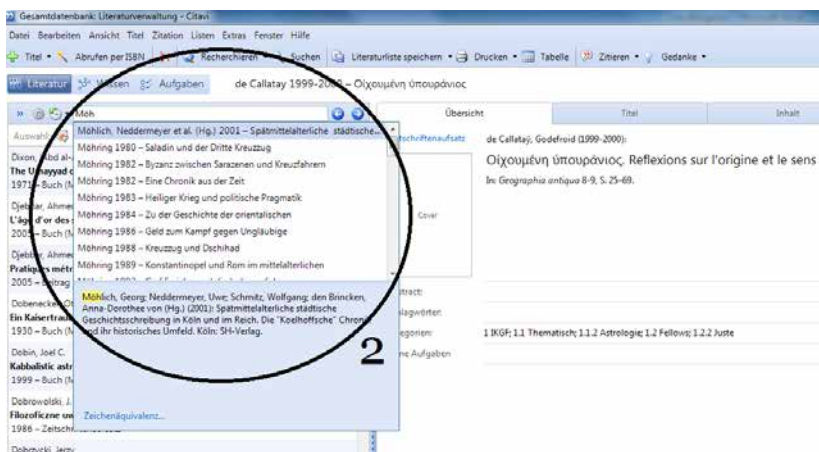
Gesamtdatenbank: Literaturverwaltung - Citavi

Datei Bearbeiten Ansicht Titel Zitation Listen Extras Fenster Hilfe

Titel • Abrufen per ISBN Recherchieren Suchen Literaturliste speichern • Drucken • Tabelle Zitieren • Gedanke •

Literatur Wissen Aufgaben de Callatay 1999-2000 – Οἰχουμένη ὑπουράνιος

Möh

Übersicht Titel Inhalt

Möhlich, Neddermeyer et al. (Hg.) 2001 – Spätmittelalterliche städtische...
Möhring 1980 – Saladin und der Dritte Kreuzzug
Möhring 1982 – Byzanz zwischen Sarazenen und Kreuzfahrern
Möhring 1982 – Eine Chronik aus der Zeit
Möhring 1983 – Heiliger Krieg und politische Pragmatik
Möhring 1984 – Zu der Geschichte der orientalischen
Möhring 1986 – Geld zum Kampf gegen Ungläubige
Möhring 1988 – Kreuzzug und Dschihad
Möhring 1989 – Konstantinopel und Rom im mittelalterlichen

Möhlich, Georg; Neddermeyer, Uwe; Schmitz, Wolfgang; den Brincken, Anna-Dorothee von (Hg.) (2001): Spätmittelalterliche städtische Geschichtsschreibung in Köln und im Reich. Die "Koelhoffsche" Chronik und ihr historisches Umfeld. Köln: SH-Verlag.

Zeichenäquivalenz...

2

Auswahl

Dixon, Abd al-
The Umayyad c
1971 – Buch (N

Djebbar, Ahme
L'âge d'or des
2005 – Buch (N

Djebbar, Ahme
Pratiques métr
2005 – Beitrag

Dobenecker, O
Ein Kaisertrau
1930 – Buch (N

Dobin, Joel C.
Kabbalistic astr
1999 – Buch (N

Dobrowolski, J.
Filozoficzne uw
1986 – Zeitschr

Dobrzycki, Jerzy

schriftenaufsatz

de Callataÿ, Godefroid (1999-2000):
Οἰχουμένη ὑπουράνιος. Reflexions sur l'origine et le sens
In: Geographia antiqua 8-9, S. 25-69.

Cover

tract:
lagwörter:
egorien: 1 IKGF; 1.1 Thematisch; 1.1.2 Astrologie; 1.2 Fellows; 1.2.2 Juste
e Aufgaben